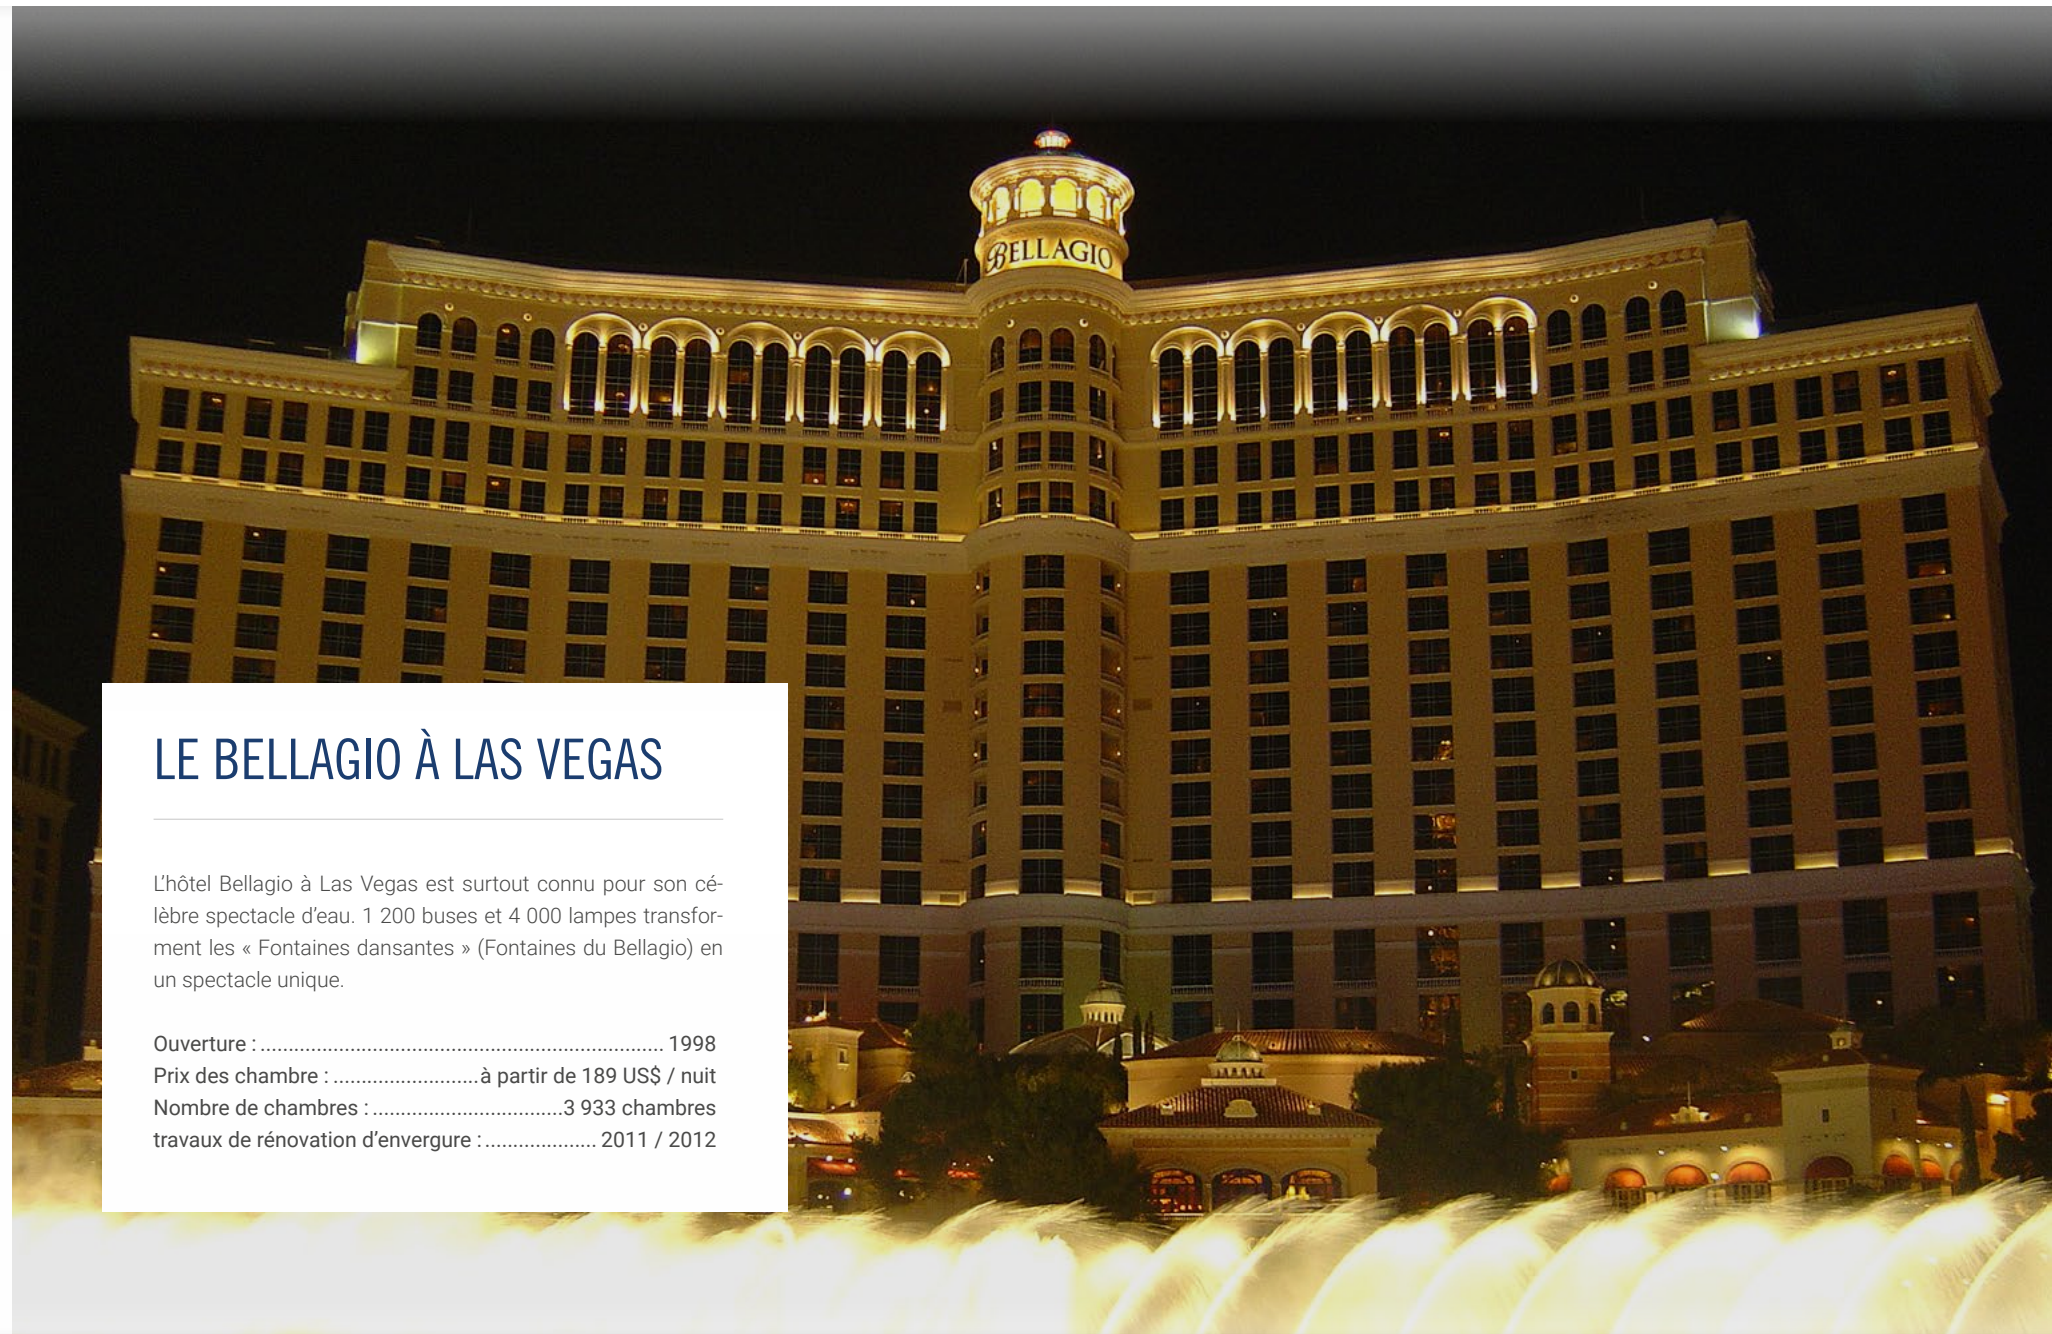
BELLAGIO

LE BELLAGIO À LAS VEGAS

L'hôtel Bellagio à Las Vegas est surtout connu pour son célèbre spectacle d'eau. 1 200 buses et 4 000 lampes transforment les « Fontaines dansantes » (Fontaines du Bellagio) en un spectacle unique.

Ouverture : ........................................................................ 1998
Prix des chambre : ..........................à partir de 189 US$ / nuit
Nombre de chambres : ..................................3 933 chambres
travaux de rénovation d'envergure : .................... 2011 / 2012